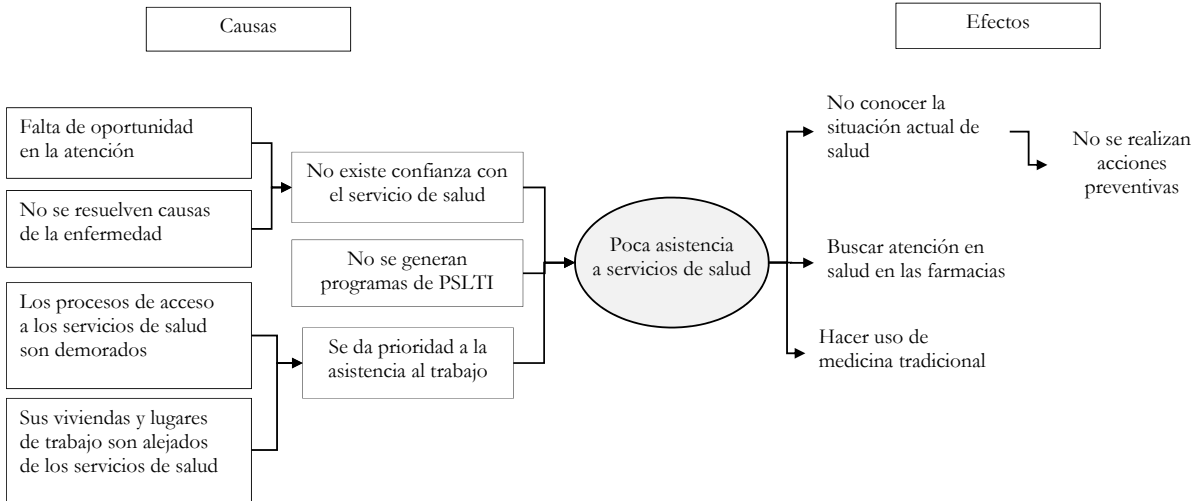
Causas

Efectos

Falta de oportunidad en la atención

No se resuelven causas de la enfermedad

Los procesos de acceso a los servicios de salud son demorados

Sus viviendas y lugares de trabajo son alejados de los servicios de salud

No existe confianza con el servicio de salud

No se generan programas de PSLTI

Se da prioridad a la asistencia al trabajo

Poca asistencia a servicios de salud

No conocer la situación actual de salud

No se realizan acciones preventivas

Buscar atención en salud en las farmacias

Hacer uso de medicina tradicional